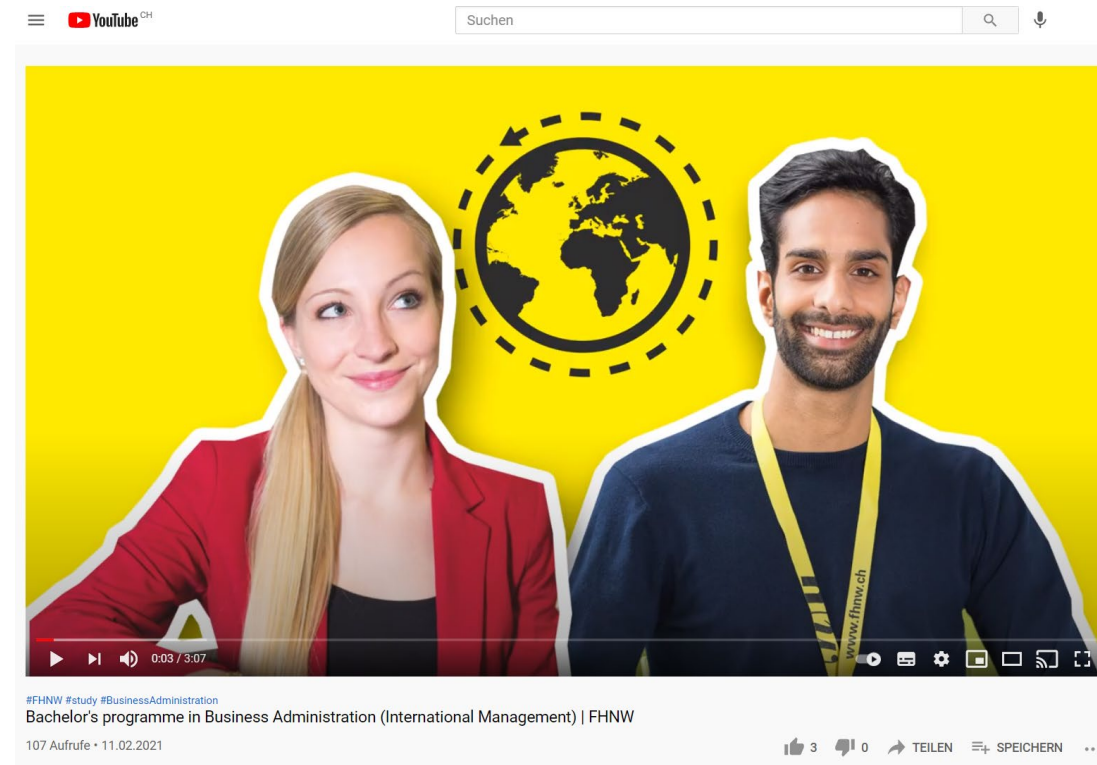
YouTube CH

Suchen

www.fhnw.ch

0:03 / 3:07

#FHNW #study #BusinessAdministration

Bachelor's programme in Business Administration (International Management) | FHNW

107 Aufrufe • 11.02.2021

3 0 TEILEN SPEICHERN